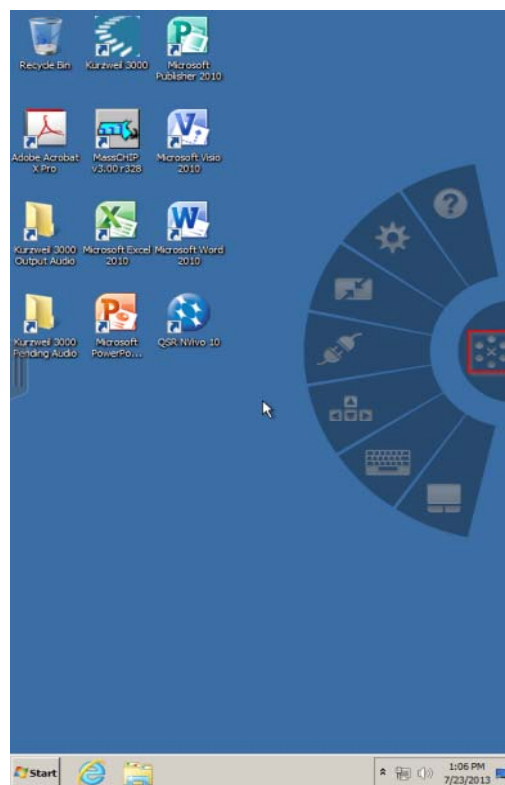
Recycle Bin

Kurzweil 3000

Microsoft Publisher 2010

Adobe Acrobat X Pro

MassCHIP v3.00 r328

Microsoft Visio 2010

Kurzweil 3000 Output Audio

Microsoft Excel 2010

Microsoft Word 2010

Kurzweil 3000 Pending Audio

Microsoft PowerPo...

QSR NVivo 10

Start

1:06 PM
7/23/2013